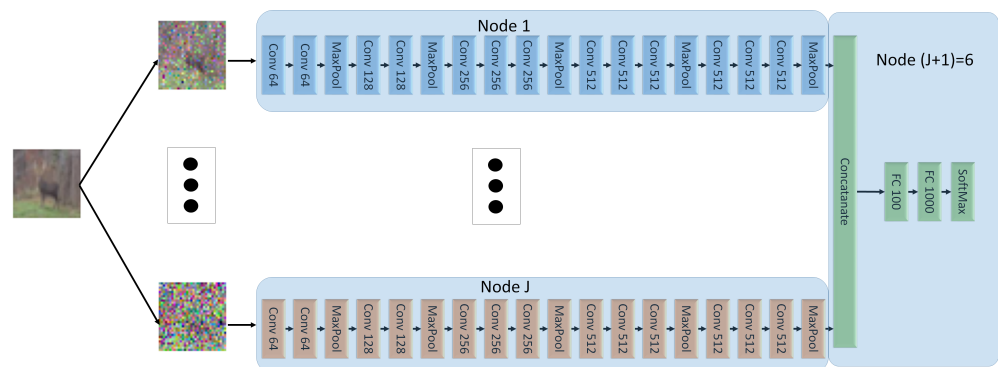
Node 1

Conv 64
Conv 64
MaxPool
Conv 128
Conv 128
MaxPool
Conv 256
Conv 256
Conv 256
MaxPool
Conv 512
Conv 512
Conv 512
MaxPool
Conv 512
Conv 512
Conv 512
MaxPool

Node (J+1)=6

Concatenate

FC 100
FC 1000
SoftMax

Node J

Conv 64
Conv 64
MaxPool
Conv 128
Conv 128
MaxPool
Conv 256
Conv 256
Conv 256
MaxPool
Conv 512
Conv 512
Conv 512
MaxPool
Conv 512
Conv 512
Conv 512
MaxPool